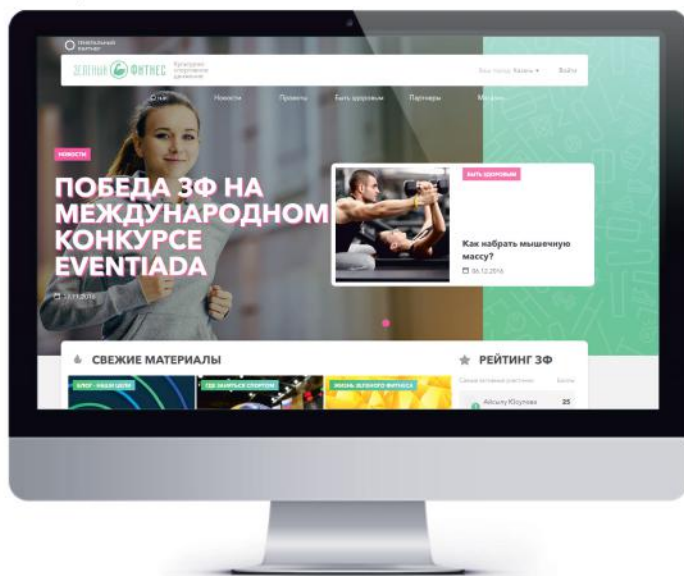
ГЕНЕРАЛЬНЫЙ ПАРТНЕР

ЗЕЛЕНЫЙ ФИТНЕС Культурно-спортивное движение

Ваш город: Казань ▾ Войти

О нас Новости Проекты Быть здоровым Партнеры Магазин

НОВОСТИ

ПОБЕДА ЗФ НА МЕЖДУНАРОДНОМ КОНКУРСЕ EVENTIADA

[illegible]

БЫТЬ ЗДОРОВЫМ

Как набрать мышечную массу?

06.12.2016

СВЕЖИЕ МАТЕРИАЛЫ

БЛОГ - НАШИ ЦЕЛИ

ГДЕ ЗАНЯТЬСЯ СПОРТОМ

ЖИЗНЬ ЗЕЛЕНОГО ФИТНЕСА

РЕЙТИНГ ЗФ

Самые активные участники Баллы

Айсылу Юсупова 25